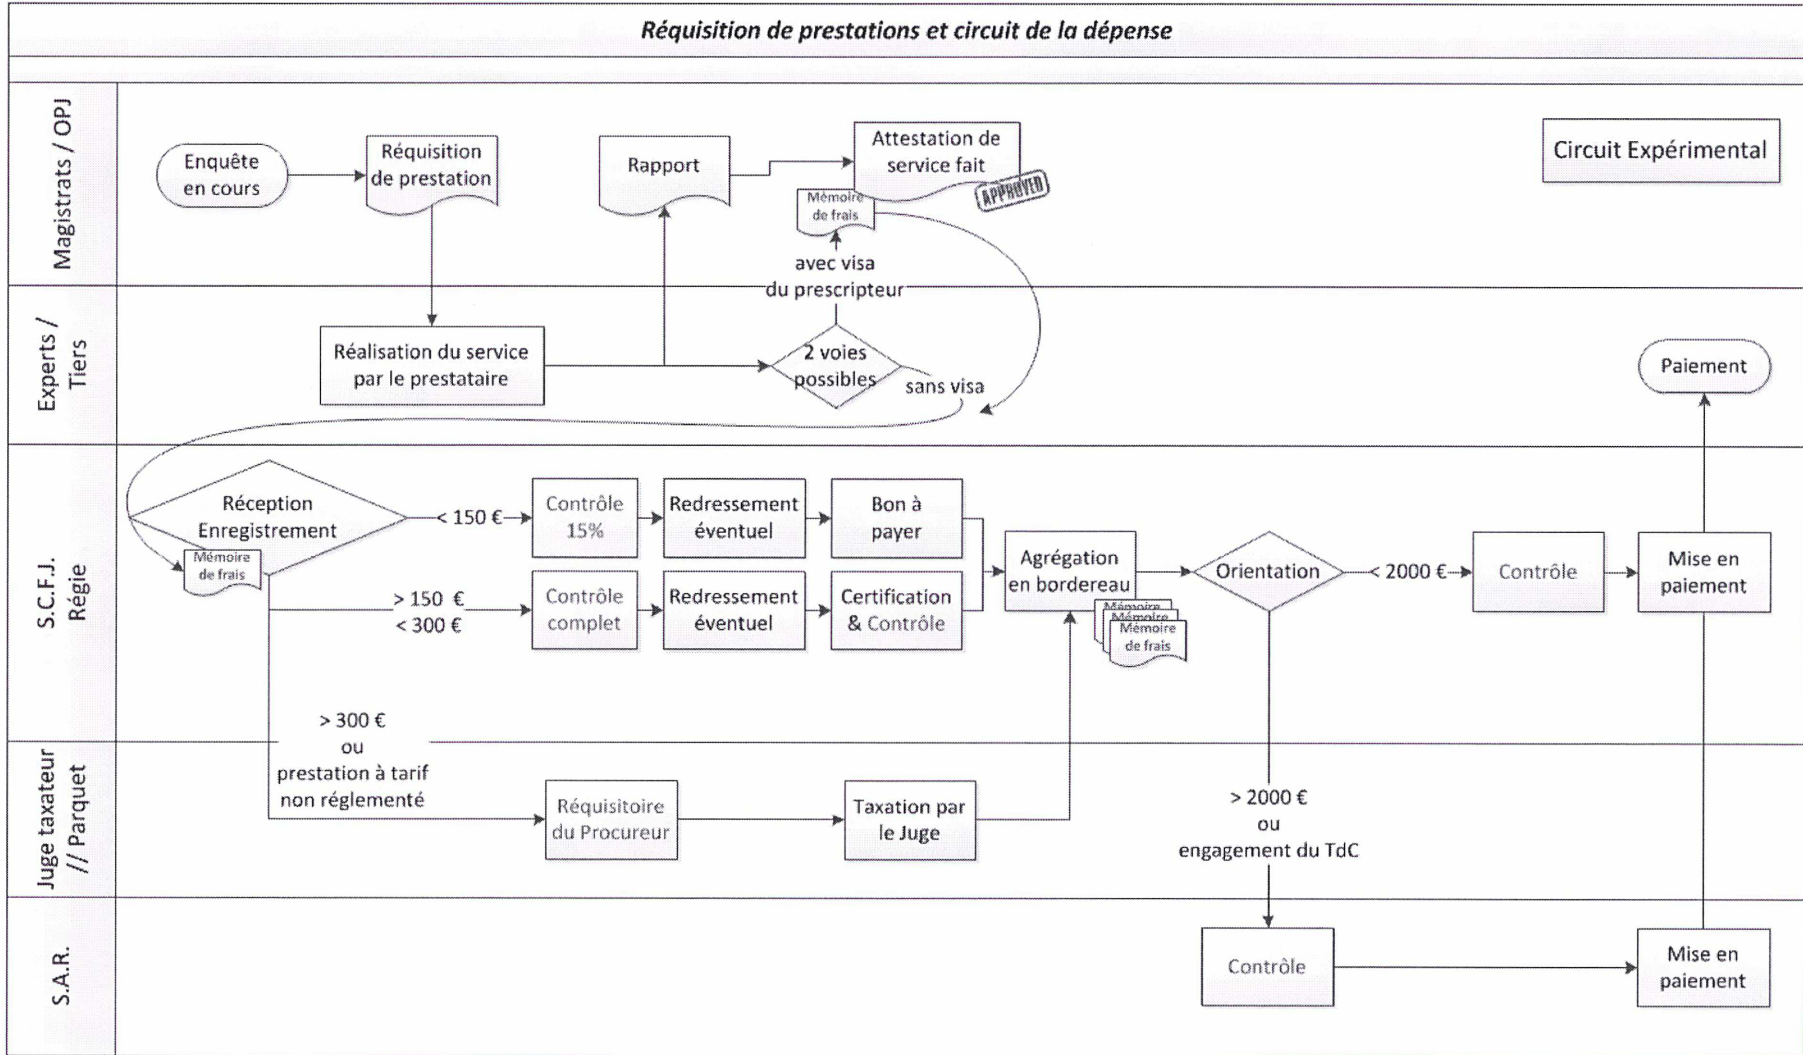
Réquisition de prestations et circuit de la dépense

Magistrats / OPJ

Enquête en cours

Réquisition de prestation

Rapport

Attestation de service fait

APPROVED

Mémoire de frais

avec visa du prescripteur

Circuit Expérimental

Experts / Tiers

Réalisation du service par le prestataire

2 voies possibles

sans visa

Paiement

S.C.F.J. Régie

Réception Enregistrement

Mémoire de frais

< 150 €

Contrôle 15%

Redressement éventuel

Bon à payer

> 150 € < 300 €

Contrôle complet

Redressement éventuel

Certification & Contrôle

Agrégation en bordereau

Mémoire Mémoire Mémoire de frais

Orientation

< 2000 €

Contrôle

Mise en paiement

> 300 € ou prestation à tarif non réglementé

Juge taxateur // Parquet

Réquisitoire du Procureur

Taxation par le Juge

> 2000 € ou engagement du TdC

S.A.R.

Contrôle

Mise en paiement